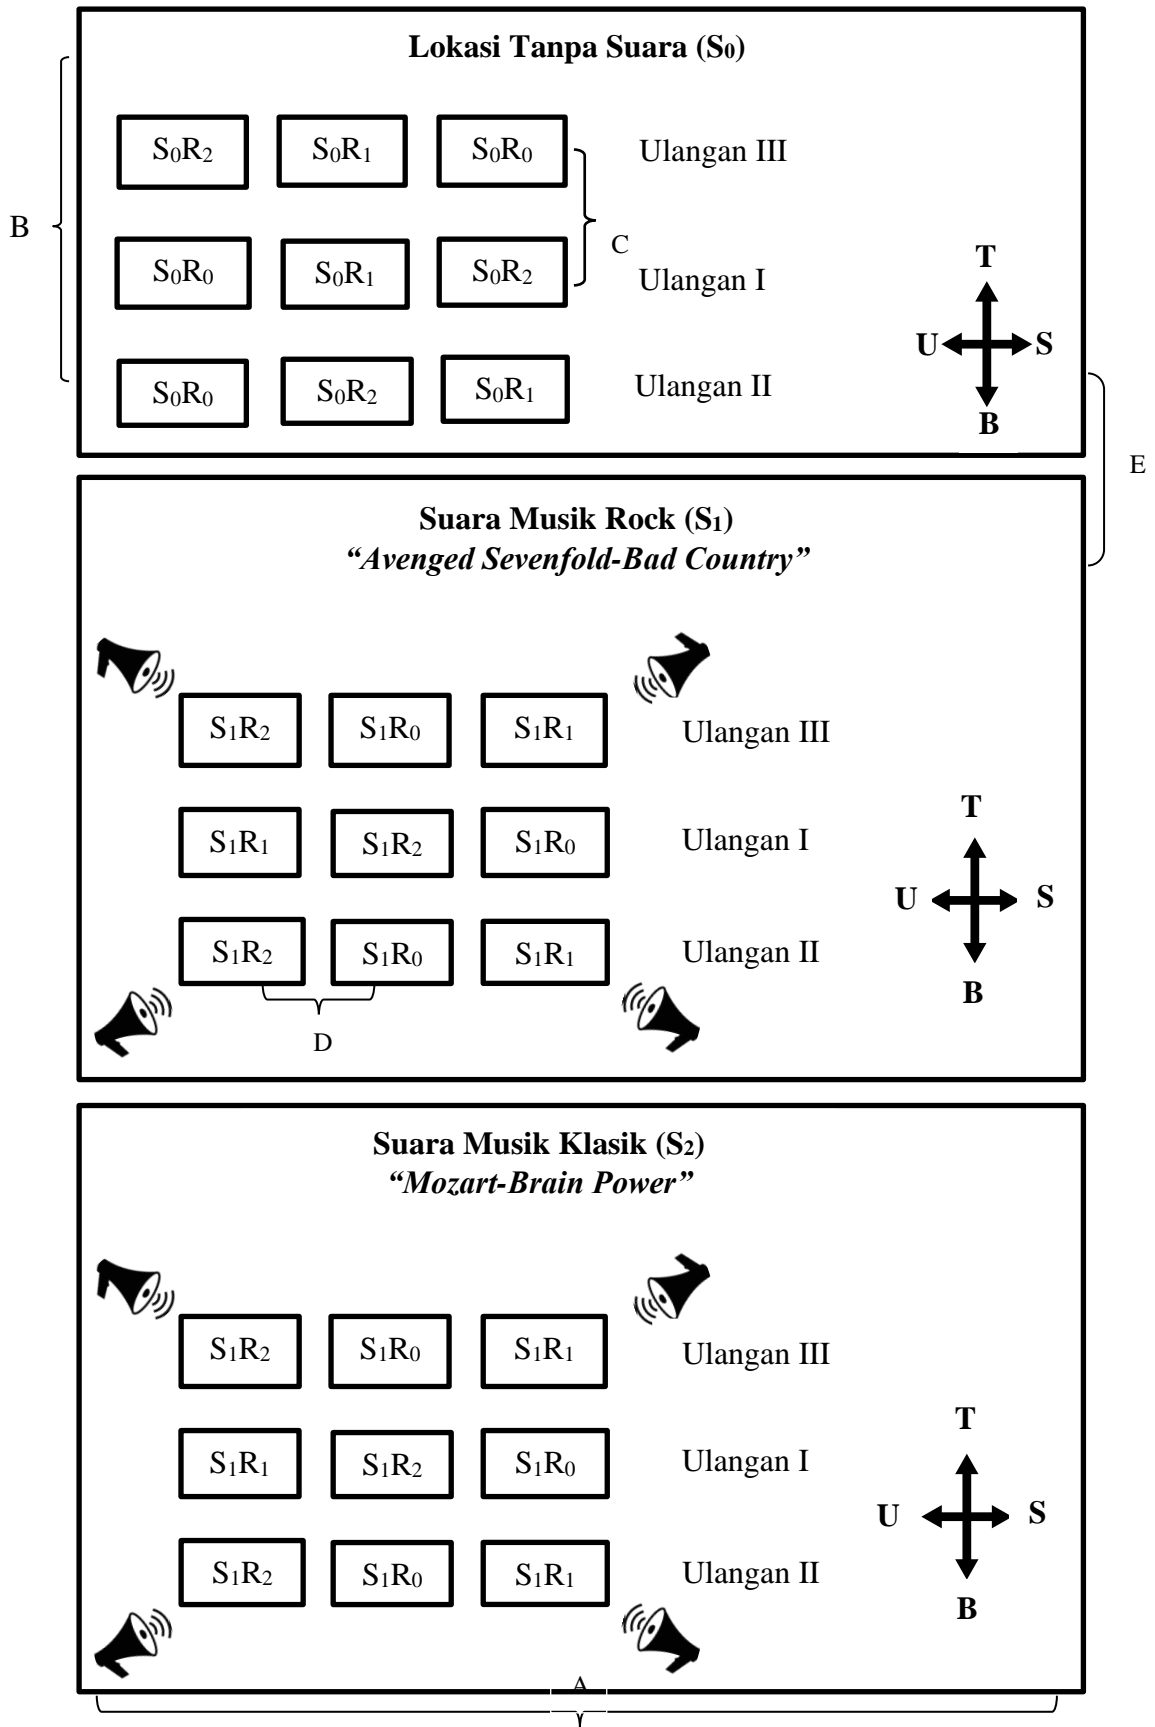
Lokasi Tanpa Suara ($S_0$)

B

$S_0R_2$ $S_0R_1$ $S_0R_0$ Ulangan III

C

$S_0R_0$ $S_0R_1$ $S_0R_2$ Ulangan I

T
U S
B

$S_0R_0$ $S_0R_2$ $S_0R_1$ Ulangan II

E

Suara Musik Rock ($S_1$)
*"Avenged Sevenfold-Bad Country"*

$S_1R_2$ $S_1R_0$ $S_1R_1$ Ulangan III

$S_1R_1$ $S_1R_2$ $S_1R_0$ Ulangan I

T
U S
B

$S_1R_2$ $S_1R_0$ $S_1R_1$ Ulangan II

D

Suara Musik Klasik ($S_2$)
*"Mozart-Brain Power"*

$S_1R_2$ $S_1R_0$ $S_1R_1$ Ulangan III

$S_1R_1$ $S_1R_2$ $S_1R_0$ Ulangan I

T
U S
B

$S_1R_2$ $S_1R_0$ $S_1R_1$ Ulangan II

A